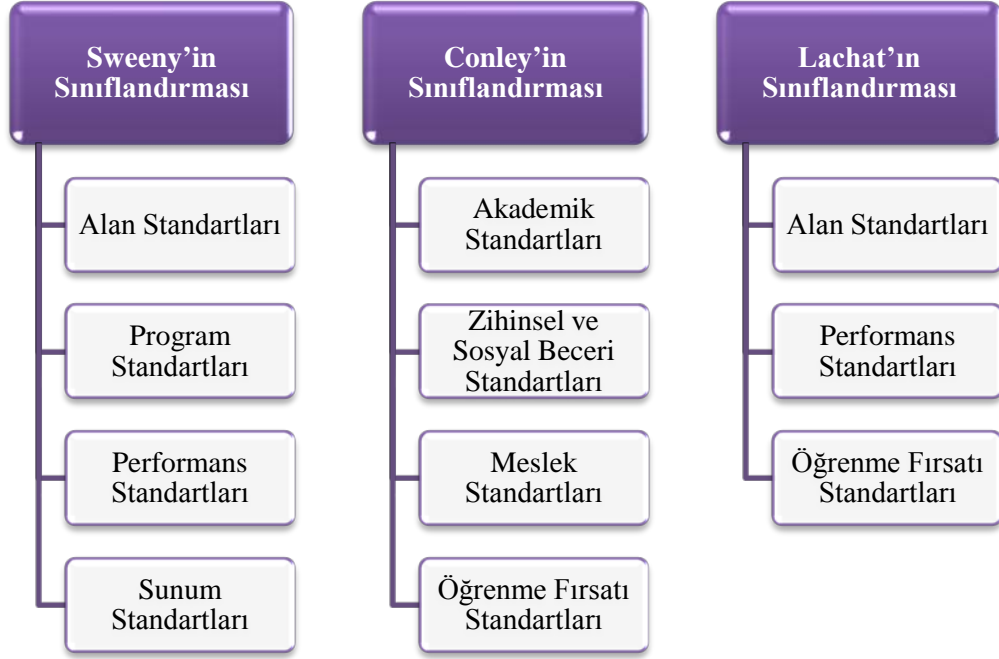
Sweeny'in Sınıflandırması

Alan Standartları

Program Standartları

Performans Standartları

Sunum Standartları

Conley'in Sınıflandırması

Akademik Standartları

Zihinsel ve Sosyal Beceri Standartları

Meslek Standartları

Öğrenme Fırsatı Standartları

Lachat'ın Sınıflandırması

Alan Standartları

Performans Standartları

Öğrenme Fırsatı Standartları